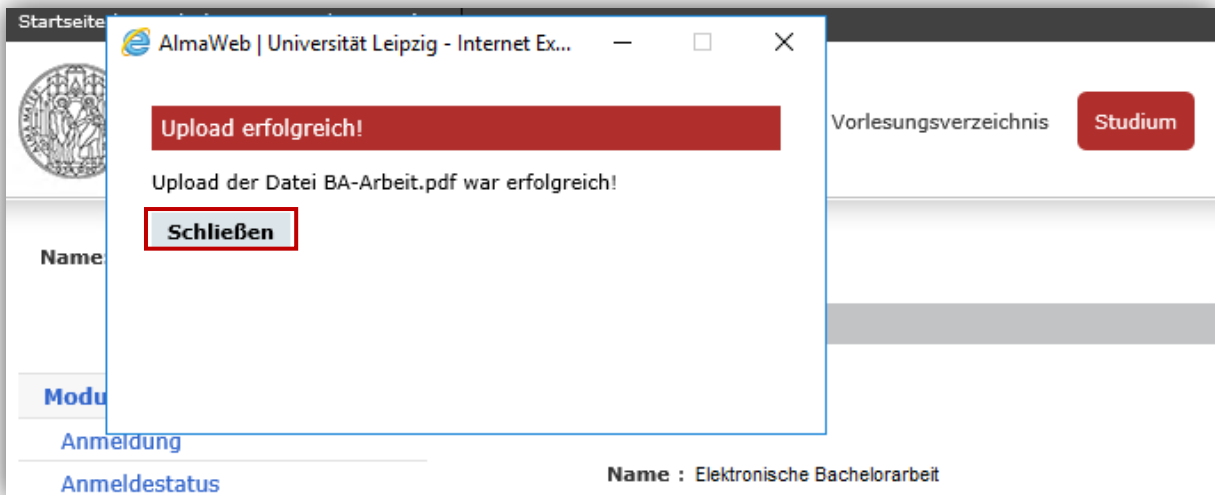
Startseite

AlmaWeb | Universität Leipzig - Internet Ex...

Upload erfolgreich!

Upload der Datei BA-Arbeit.pdf war erfolgreich!

Schließen

Vorlesungsverzeichnis

Studium

Name

Modu

Anmeldung

Anmeldestatus

Name : Elektronische Bachelorarbeit